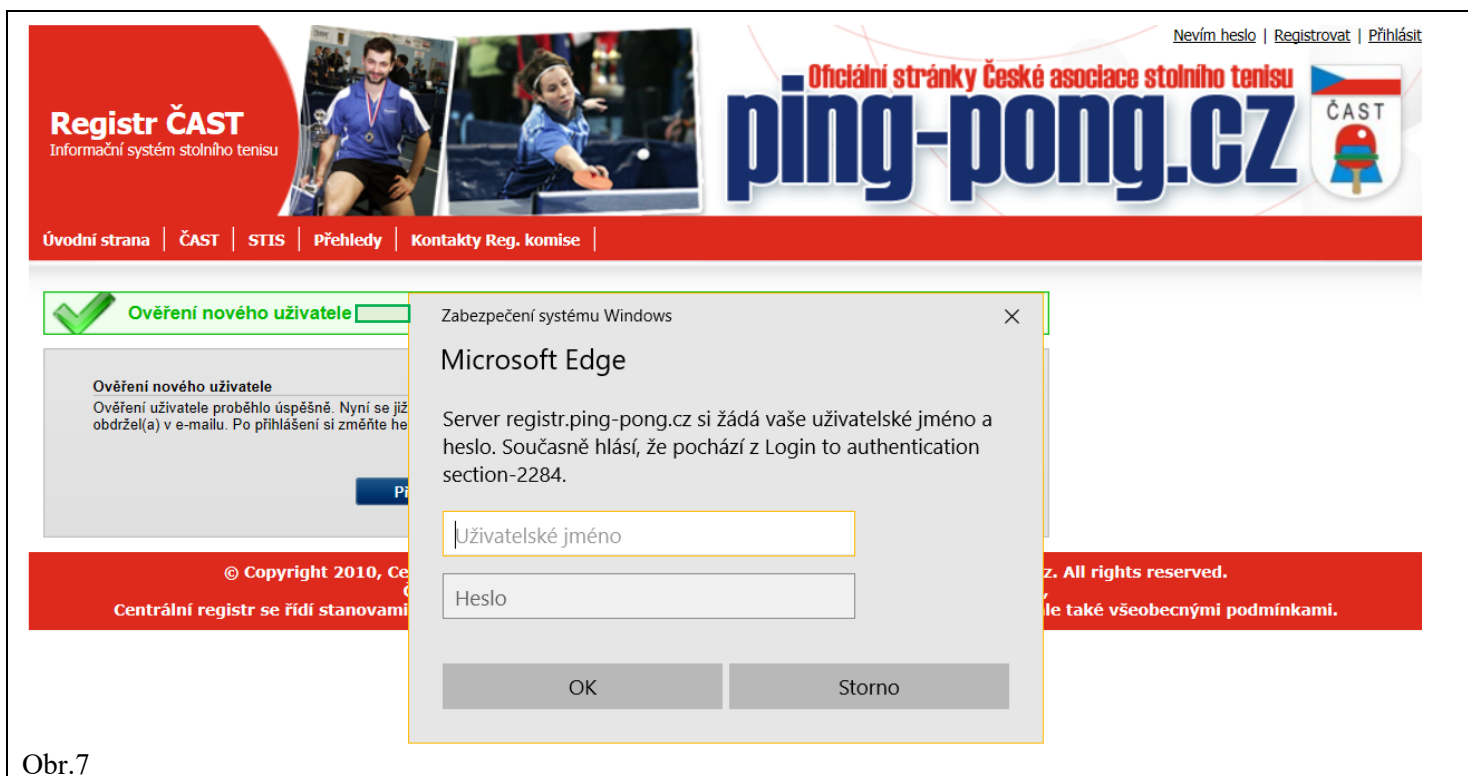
Nevím heslo | Registrovat | Přihlásit

Registr ČAST
Informační systém stolního tenisu

Oficiální stránky České asociace stolního tenisu
ping-pong.cz
ČAST

Úvodní strana | ČAST | STIS | Přehledy | Kontakty Reg. komise |

Ověření nového uživatele

Ověření nového uživatele
Ověření uživatele proběhlo úspěšně. Nyní se již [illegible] obdržel(a) v e-mailu. Po přihlášení si změňte he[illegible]

Př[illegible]

© Copyright 2010, Ce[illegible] z. All rights reserved.
Centrální registr se řídí stanovami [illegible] le také všeobecnými podmínkami.

Zabezpečení systému Windows

Microsoft Edge

Server registr.ping-pong.cz si žádá vaše uživatelské jméno a heslo. Současně hlásí, že pochází z Login to authentication section-2284.

Uživatelské jméno

Heslo

OK

Storno

Obr.7